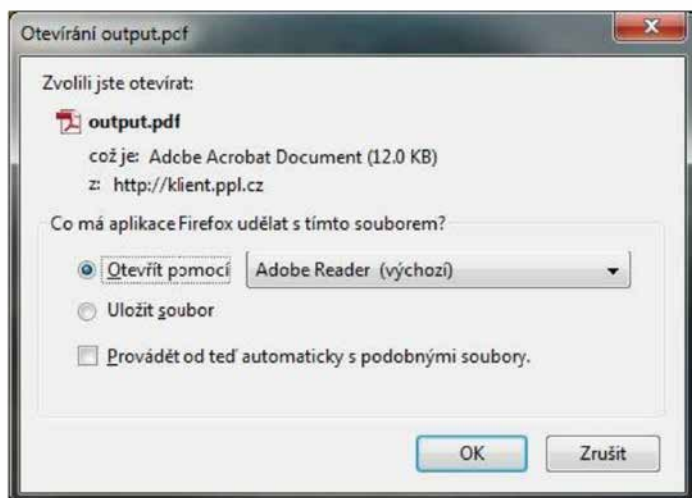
Otevírání output.pdf

Zvolili jste otevírat:

output.pdf

což je: Adobe Acrobat Document (12.0 KB)

z: http://klient.ppl.cz

Co má aplikace Firefox udělat s tímto souborem?

Otevřít pomocí Adobe Reader (výchozí)

Uložit soubor

Provádět od teď automaticky s podobnými soubory.

OK Zrušit